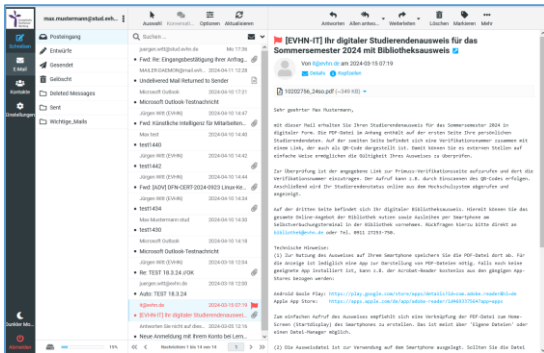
max.mustermann@stud.evhn...

Schreibtisch
E-Mail
Kontakte
Einstellungen

Posteingang
Entwürfe
Gesendet
Gelöscht
Deleted Messages
Sent
Wichtige_Mails

Auswahl Konversati... Optionen Aktualisieren

Suchen ...

juergen.witt@stud.evhn.de Mo 17:36
Fwd: Re: Eingangsbestätigung Ihrer Anfrag...
MAILER-DAEMON@mail.evh... 2024-04-11 12:28
Undelivered Mail Returned to Sender
Microsoft Outlook 2024-04-10 17:21
Microsoft Outlook-Testnachricht
Jürgen Witt (EVHN) 2024-04-10 14:47
Fwd: Künstliche Intelligenz für Mitarbeiten...
Max test 2024-04-10 14:40
test1440
Jürgen Witt (EVHN) 2024-04-10 14:42
test1442
Jürgen Witt (EVHN) 2024-04-10 14:35
Fwd: [ADV] DFN-CERT-2024-0923 Linux-Ke...
Jürgen Witt (EVHN) 2024-04-10 14:34
test1434
Max Mustermann stud 2024-04-10 14:30
test1430
Microsoft Outlook 2024-04-09 13:04
Microsoft Outlook-Testnachricht
Jürgen Witt (EVHN) 2024-04-09 12:54
Re: TEST 18.3.24 JGK
Microsoft Outlook 2024-03-18 13:20
Auto: TEST 18.3.24
it@evhn.de 2024-03-15 07:19
[EVHN-IT] Ihr digitaler Studierendenausweis...
Antworten Sie nicht auf dies... 2024-03-05 12:16
Neue Anmeldung mit Ihrem Konto bei Lern...

Nachrichten 1 bis 18 von 18

Dunkler Mo...
Abmelden

Antworten Allen antwo... Weiterleiten Löschen Markieren Mehr

[EVHN-IT] Ihr digitaler Studierendenausweis für das Sommersemester 2024 mit Bibliotheksausweis

Von it@evhn.de am 2024-03-15 07:19
Details Kopfzeilen

10202756_24ss.pdf (~349 KB)

Sehr geehrter Max Mustermann,

mit dieser Mail erhalten Sie Ihren digitalen Studierendenausweis für das Sommersemester 2024 in digitaler Form. Die PDF-Datei im Anhang enthält auf der ersten Seite Ihre persönlichen Studierendendaten. Auf der zweiten Seite befindet sich eine Verifikationsnummer zusammen mit einem Link, der auch als QR-Code dargestellt ist. Damit können Sie in externen Stellen auf einfache Weise ermöglichen die Gültigkeit Ihres Ausweises zu überprüfen.

Zur Überprüfung ist der angegebene Link zur Primuss-Verifikationsseite aufzurufen und dort die Verifikationsnummer einzutragen. Der Aufruf kann z.B. durch Einscannen des QR-Codes erfolgen. Anschließend wird Ihr Studierendenstatus online aus dem Hochschulsystem abgerufen und angezeigt.

Auf der dritten Seite befindet sich Ihr digitaler Bibliotheksausweis. Hiermit können Sie das gesamte Online-Angebot der Bibliothek nutzen sowie Ausleihen per Smartphone am Selbstverbuchungsterminal in der Bibliothek vornehmen. Rückfragen hierzu bitte direkt an bibliothek@evhn.de oder Tel. 0911 27253-756.

Technische Hinweise:
(1) Zur Nutzung des Ausweises auf Ihrem Smartphone speichern Sie die PDF-Datei dort ab. Für die Anzeige ist lediglich eine App zur Darstellung von PDF-Dateien nötig. Falls noch keine geeignete App installiert ist, kann z.B. der Acrobat-Reader kostenlos aus den gängigen App-Stores bezogen werden:

Android Google Play: https://play.google.com/store/apps/details?id=com.adobe.reader&hl=de
Apple App Store: https://apps.apple.com/de/app/adobe-reader/id469337564?app=apps

Zum einfachen Aufruf des Ausweises empfiehlt sich eine Verknüpfung der PDF-Datei zum Home-Screen (Startdisplay) des Smartphones zu erstellen. Das ist meist über 'Eigene Dateien' oder einen Datei-Manager möglich.

(2) Die Ausweisdatei ist zur Verwendung auf dem Smartphone ausgelegt. Sollten Sie die Datei